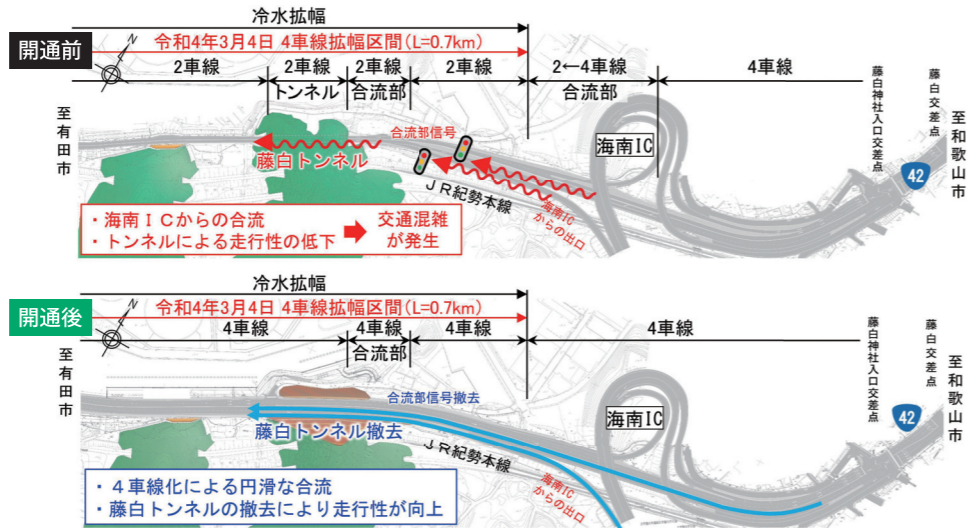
開通前

冷水拡幅

令和4年3月4日 4車線拡幅区間（L=0.7km）

2車線

2車線

トンネル

2車線

合流部

2車線

2←4車線

合流部

4車線

藤白神社入口交差点

藤白交差点

至有田市

至和歌山市

合流部信号

藤白トンネル

海南IC

JR紀勢本線

海南IC からの出口

42

・海南ＩＣからの合流
・トンネルによる走行性の低下

交通混雑が発生

開通後

冷水拡幅

令和4年3月4日 4車線拡幅区間（L=0.7km）

4車線

4車線

合流部

4車線

4車線

藤白神社入口交差点

藤白交差点

至有田市

至和歌山市

合流部信号撤去

藤白トンネル撤去

海南IC

JR紀勢本線

海南IC からの出口

42

・４車線化による円滑な合流
・藤白トンネルの撤去により走行性が向上